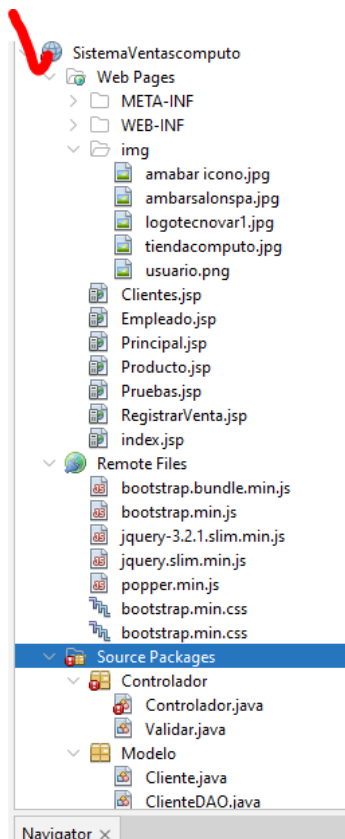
SistemaVentascomputo
Web Pages
META-INF
WEB-INF
img
amabar icono.jpg
ambarsalonspa.jpg
logotecnovar1.jpg
tiendacomputo.jpg
usuario.png
Clientes.jsp
Empleado.jsp
Principal.jsp
Producto.jsp
Pruebas.jsp
RegistrarVenta.jsp
index.jsp
Remote Files
bootstrap.bundle.min.js
bootstrap.min.js
jquery-3.2.1.slim.min.js
jquery.slim.min.js
popper.min.js
bootstrap.min.css
bootstrap.min.css
Source Packages
Controlador
Controlador.java
Validar.java
Modelo
Cliente.java
ClienteDAO.java
Navigator ×